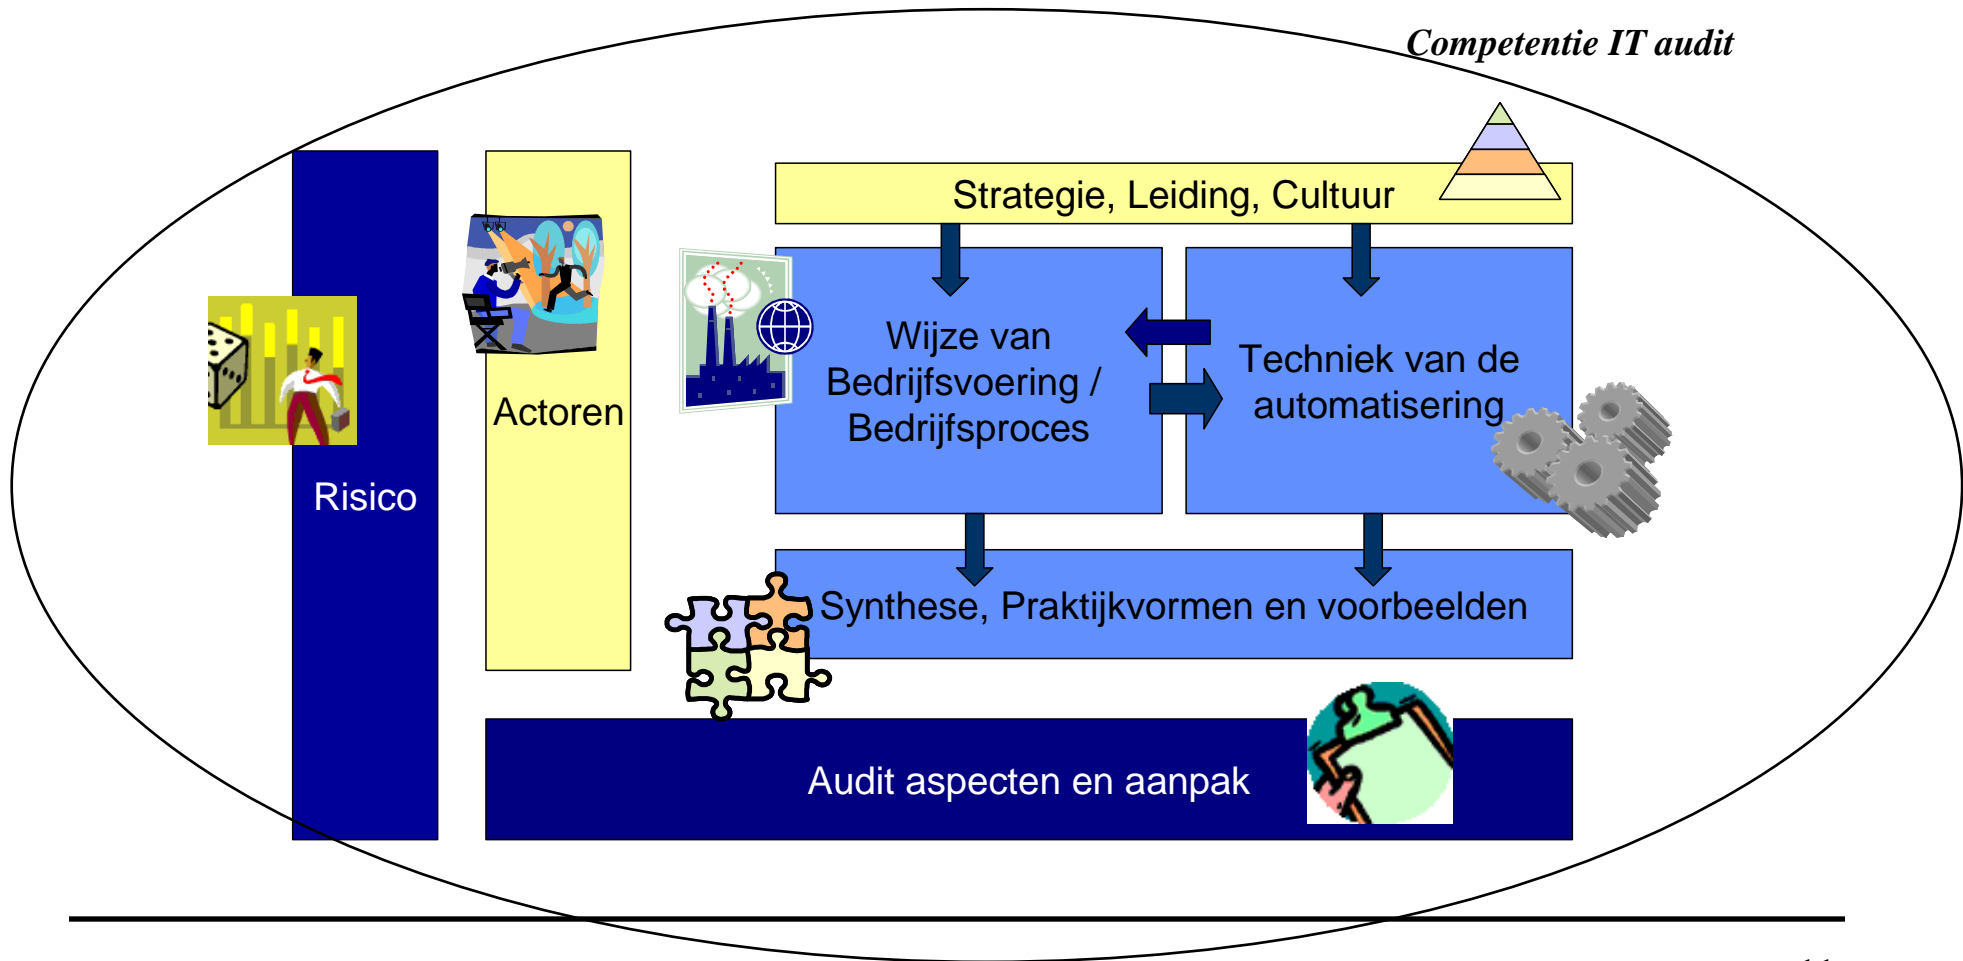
Competentie IT audit

Strategie, Leiding, Cultuur

Risico

Actoren

Wijze van Bedrijfsvoering / Bedrijfsproces

Techniek van de automatisering

Synthese, Praktijkvormen en voorbeelden

Audit aspecten en aanpak